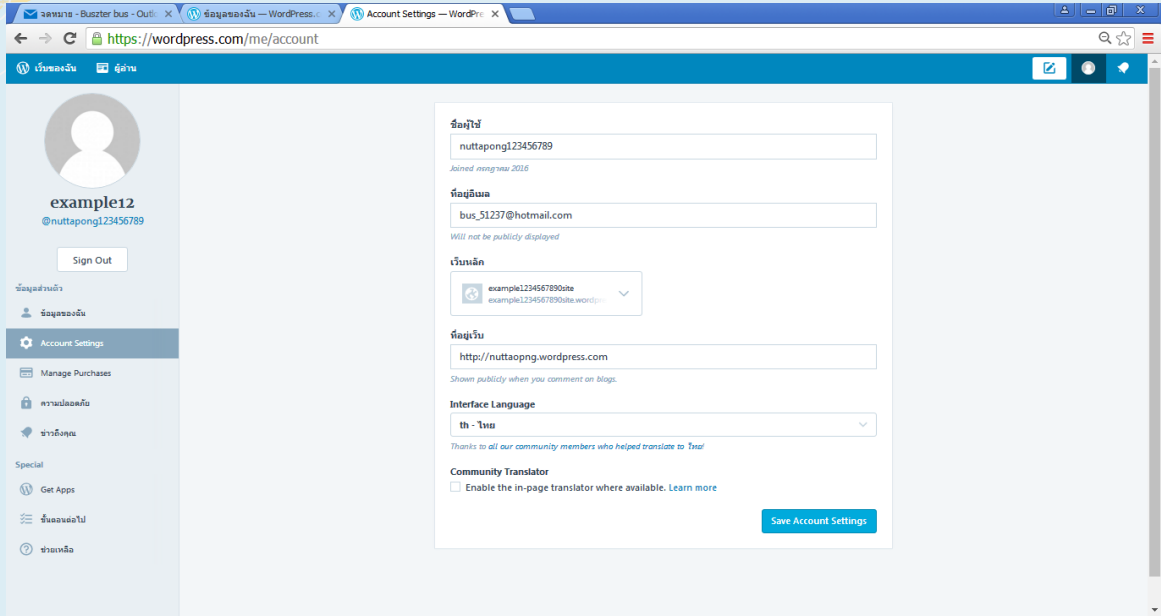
จดหมาย - Buszter bus - Outl ×
ข้อมูลของฉัน — WordPress.c ×
Account Settings — WordPr ×

https://wordpress.com/me/account

เว็บของฉัน
ผู้อ่าน

example12
@nuttapong123456789

Sign Out

ข้อมูลส่วนตัว
ข้อมูลของฉัน
Account Settings
Manage Purchases
ความปลอดภัย
ข่าวถึงคุณ

Special
Get Apps
ขั้นตอนต่อไป
ช่วยเหลือ

ชื่อผู้ใช้
nuttapong123456789
Joined กรกฎาคม 2016

ที่อยู่อีเมล
bus_51237@hotmail.com
Will not be publicly displayed

เว็บหลัก
example1234567890site
example1234567890site.wordpr

ที่อยู่เว็บ
http://nuttaopng.wordpress.com
Shown publicly when you comment on blogs.

Interface Language
th - ไทย
Thanks to all our community members who helped translate to ไทย!

Community Translator
Enable the in-page translator where available. Learn more

Save Account Settings